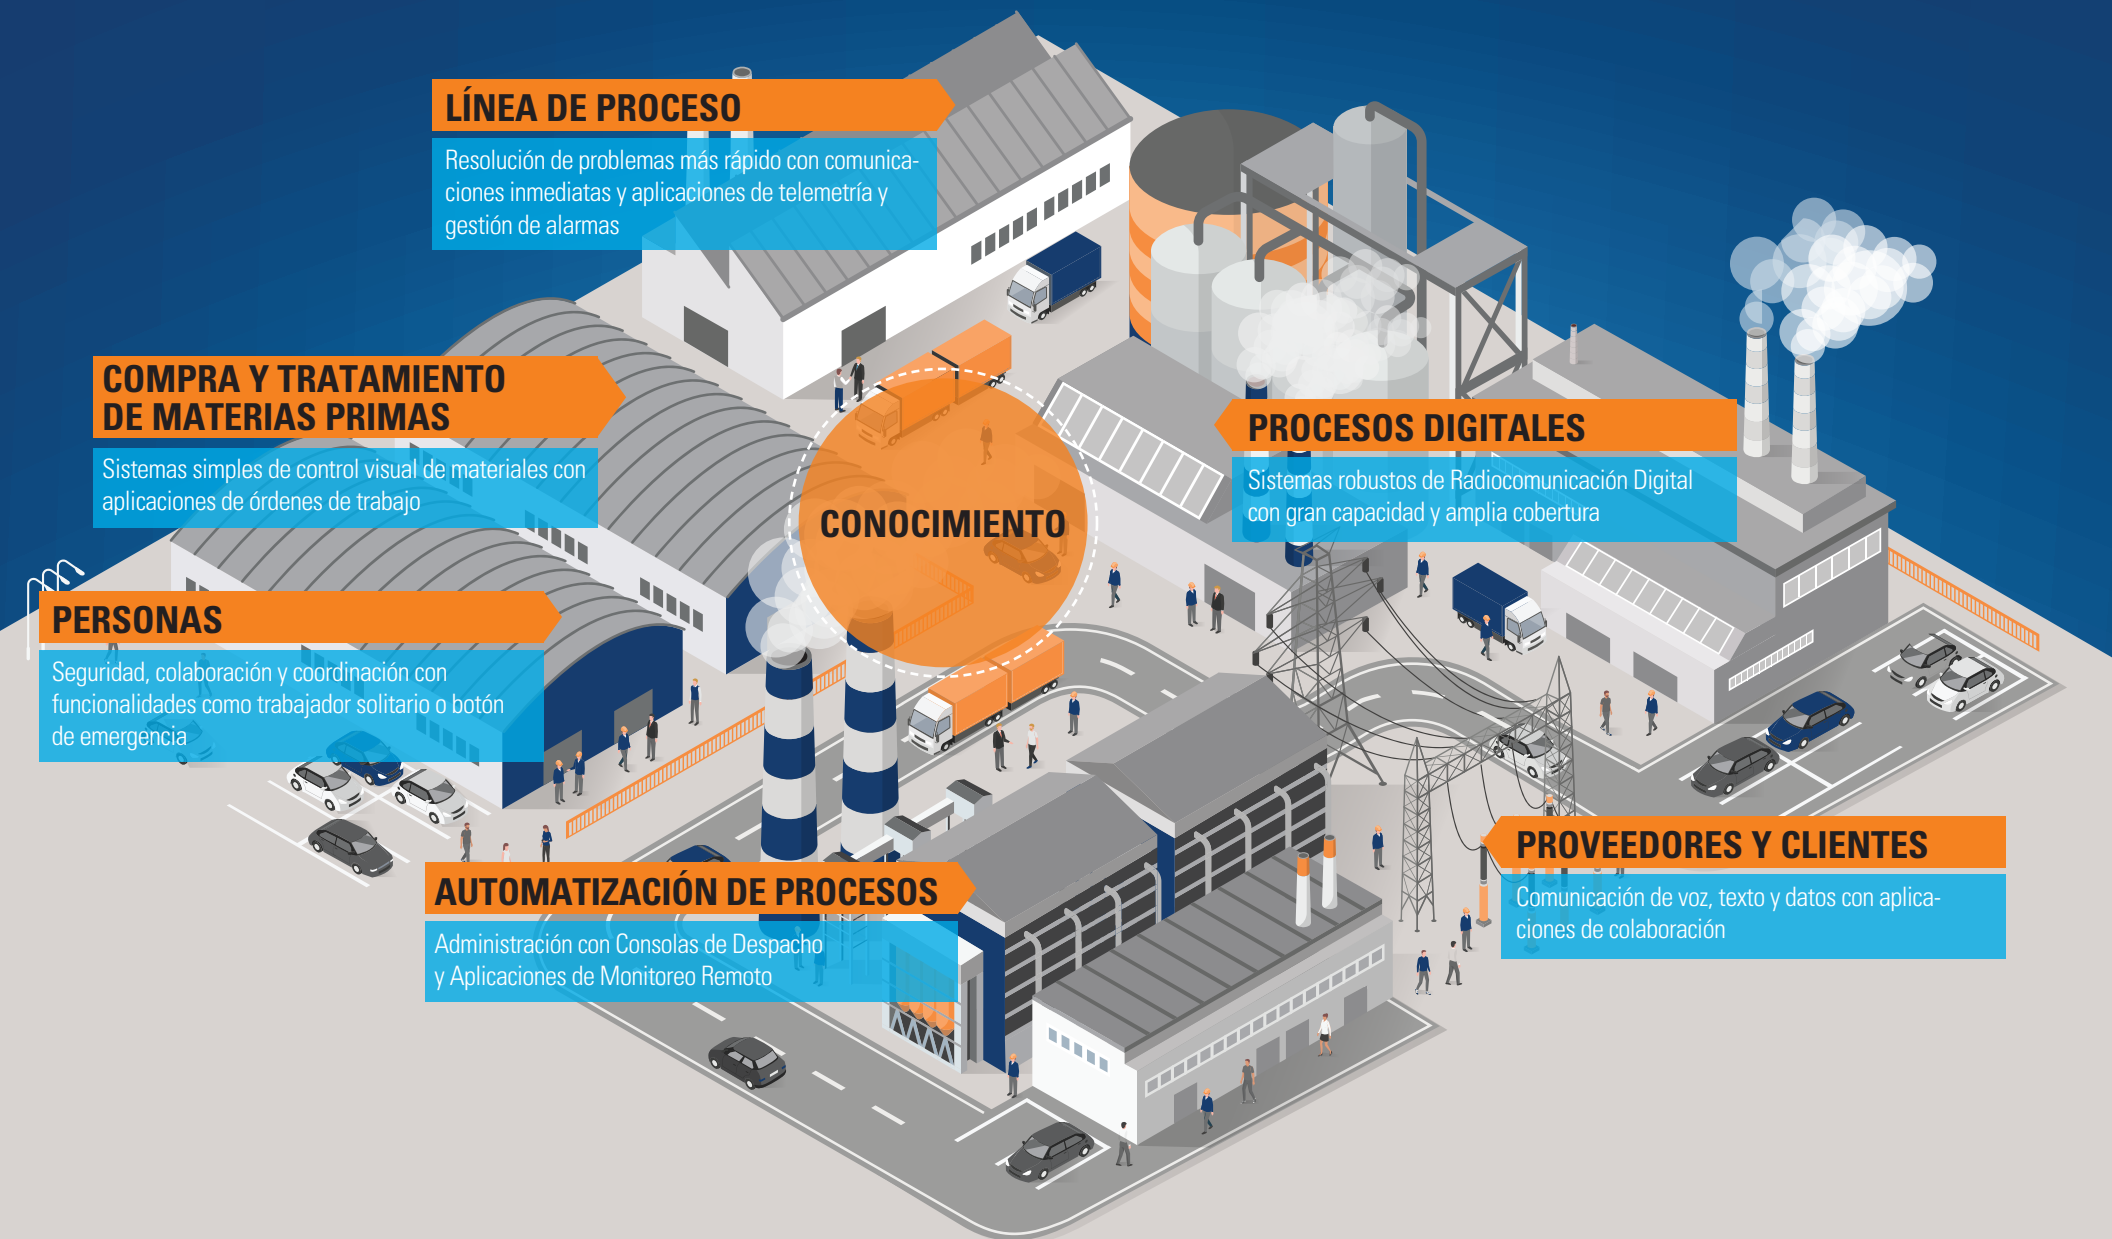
LÍNEA DE PROCESO

Resolución de problemas más rápido con comunicaciones inmediatas y aplicaciones de telemetría y gestión de alarmas

COMPRA Y TRATAMIENTO DE MATERIAS PRIMAS

Sistemas simples de control visual de materiales con aplicaciones de órdenes de trabajo

PERSONAS

Seguridad, colaboración y coordinación con funcionalidades como trabajador solitario o botón de emergencia

CONOCIMIENTO

PROCESOS DIGITALES

Sistemas robustos de Radiocomunicación Digital con gran capacidad y amplia cobertura

AUTOMATIZACIÓN DE PROCESOS

Administración con Consolas de Despacho y Aplicaciones de Monitoreo Remoto

PROVEEDORES Y CLIENTES

Comunicación de voz, texto y datos con aplicaciones de colaboración